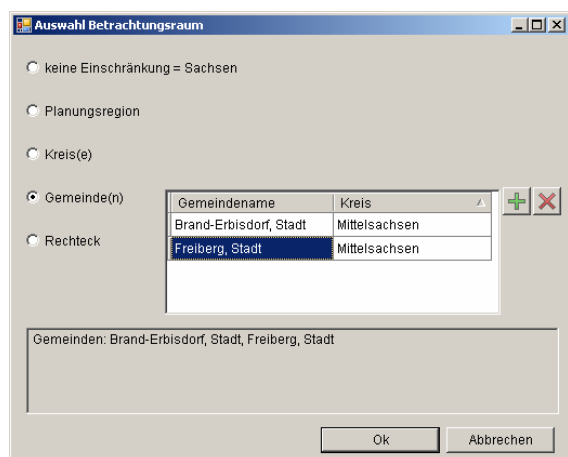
Auswahl Betrachtungsraum

keine Einschränkung = Sachsen

Planungsregion

Kreis(e)

Gemeinde(n)

Rechteck

| Gemeindename | Kreis |
|---|---|
| Brand-Erbisdorf, Stadt | Mittelsachsen |
| Freiberg, Stadt | Mittelsachsen |

Gemeinden: Brand-Erbisdorf, Stadt, Freiberg, Stadt

Ok

Abbrechen